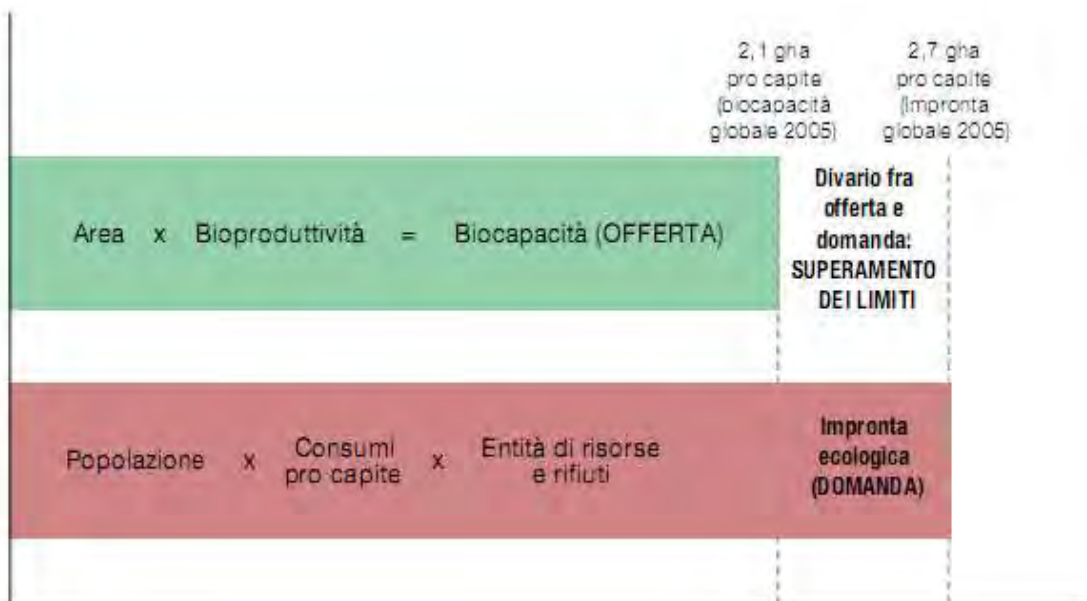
2,1 gha pro capite (biocapacità globale 2005)

2,7 gha pro capite (Impronta globale 2005)

Area x Bioproduttività = Biocapacità (OFFERTA)

Divario fra offerta e domanda: SUPERAMENTO DEI LIMITI

Popolazione x Consumi pro capite x Entità di risorse e rifiuti

Impronta ecologica (DOMANDA)